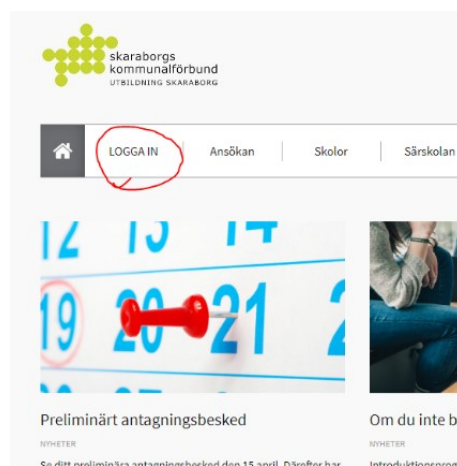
skaraborgs kommunalförbund
UTBILDNING SKARABORG

LOGGA IN
Ansökan
Skolor
Särskolan

12 13 14
19 20 21 2

Preliminärt antagningsbesked
NYHETER
Se ditt preliminära antagningsbesked den 15 april. Därefter har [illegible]

Om du inte b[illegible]
NYHETER
Introduktionsprog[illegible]